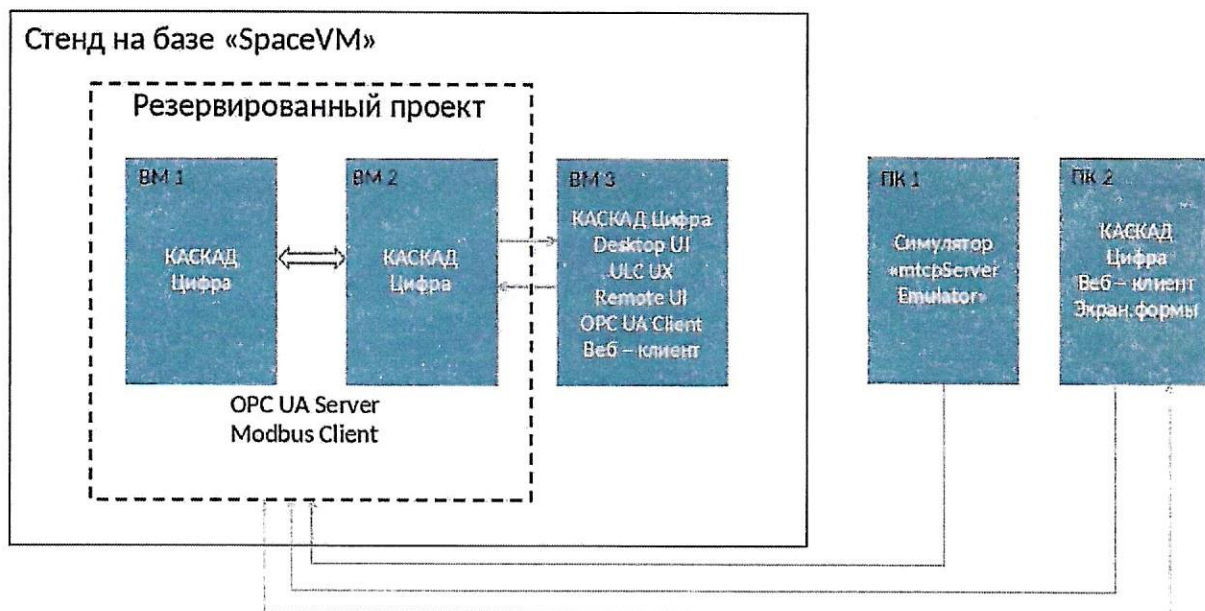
Стенд на базе «SpaceVM»

Резервированный проект

ВМ 1

КАСКАД Цифра

ВМ 2

КАСКАД Цифра

OPC UA Server
Modbus Client

ВМ 3

КАСКАД Цифра
Desktop UI
ULC UX
Remote UI
OPC UA Client
Веб – клиент

ПК 1

Симулятор «mtcpServer Emulator»

ПК 2

КАСКАД Цифра
Веб – клиент
Экран.формы